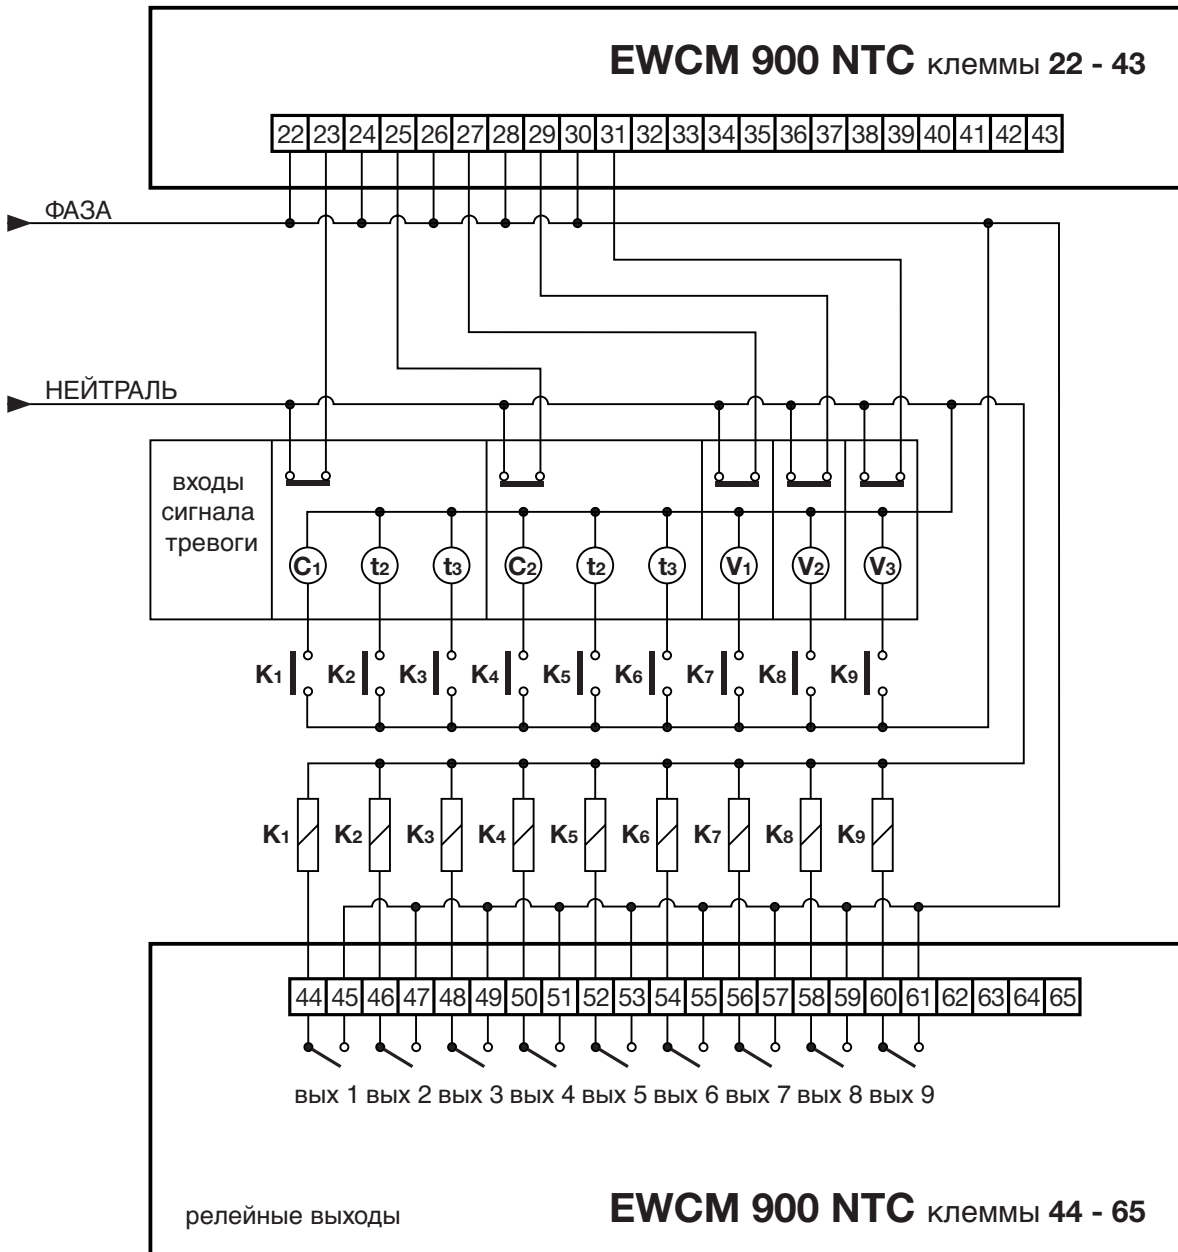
EWCM 900 NTC клеммы 22 - 43

| 22 | 23 | 24 | 25 | 26 | 27 | 28 | 29 | 30 | 31 | 32 | 33 | 34 | 35 | 36 | 37 | 38 | 39 | 40 | 41 | 42 | 43 |
|---|---|---|---|---|---|---|---|---|---|---|---|---|---|---|---|---|---|---|---|---|---|

ФАЗА

НЕЙТРАЛЬ

входы сигнала тревоги

$C_1$ $t_2$ $t_3$ $C_2$ $t_2$ $t_3$ $V_1$ $V_2$ $V_3$

$K_1$ $K_2$ $K_3$ $K_4$ $K_5$ $K_6$ $K_7$ $K_8$ $K_9$

$K_1$ $K_2$ $K_3$ $K_4$ $K_5$ $K_6$ $K_7$ $K_8$ $K_9$

| 44 | 45 | 46 | 47 | 48 | 49 | 50 | 51 | 52 | 53 | 54 | 55 | 56 | 57 | 58 | 59 | 60 | 61 | 62 | 63 | 64 | 65 |
|---|---|---|---|---|---|---|---|---|---|---|---|---|---|---|---|---|---|---|---|---|---|

вых 1 вых 2 вых 3 вых 4 вых 5 вых 6 вых 7 вых 8 вых 9

релейные выходы

EWCM 900 NTC клеммы 44 - 65